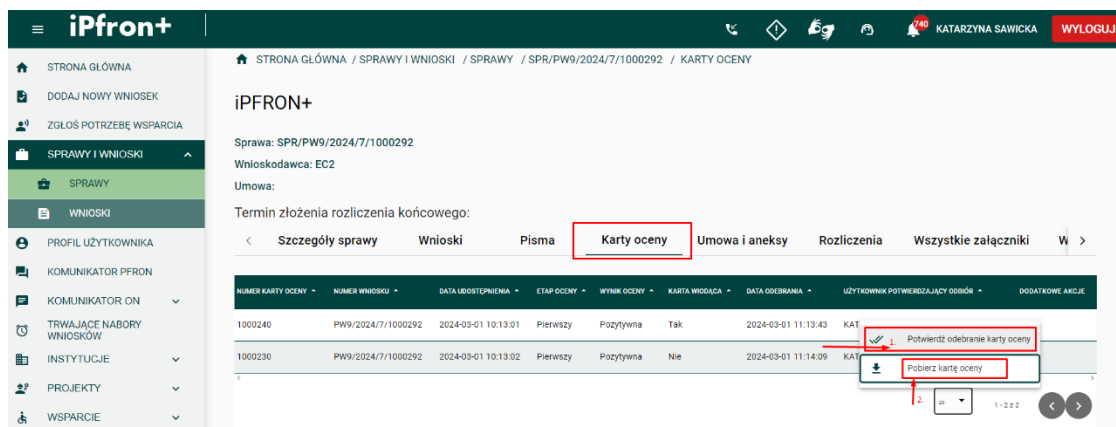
iPfron+

740 KATARZYNA SAWICKA WYLOGUJ

STRONA GŁÓWNA
DODAJ NOWY WNIOSEK
ZGŁOŚ POTRZEBĘ WSPARCIA
SPRAWY I WNIOSKI
SPRAWY
WNIOSKI
PROFIL UŻYTKOWNIKA
KOMUNIKATOR PFRON
KOMUNIKATOR ON
TRWAJĄCE NABORY WNIOSKÓW
INSTYTUCJE
PROJEKTY
WSPARCIE

STRONA GŁÓWNA / SPRAWY I WNIOSKI / SPRAWY / SPR/PW9/2024/7/1000292 / KARTY OCENY

iPFRON+

Sprawa: SPR/PW9/2024/7/1000292
Wnioskodawca: EC2
Umowa:

Termin złożenia rozliczenia końcowego:

Szczegóły sprawy | Wnioski | Pisma | Karty oceny | Umowa i aneksy | Rozliczenia | Wszystkie załączniki | W

| NUMER KARTY OCENY | NUMER WNIOSKU | DATA UDOSTĘPNIENIA | ETAP OCENY | WYNIK OCENY | KARTA WIDOCZNA | DATA ODEBRANIA | UŻYTKOWNIK POTWIERDZAJĄCY ODBIÓR | DODATKOWE AKCJE |
|---|---|---|---|---|---|---|---|---|
| 1000240 | PW9/2024/7/1000292 | 2024-03-01 10:13:01 | Pierwszy | Pozytywna | Tak | 2024-03-01 11:13:43 | KAT | |
| 1000230 | PW9/2024/7/1000292 | 2024-03-01 10:13:02 | Pierwszy | Pozytywna | Nie | 2024-03-01 11:14:09 | KAT | |

1. Potwierdź odebranie karty oceny
Pobierz kartę oceny
2.

20
1 - 2 z 2